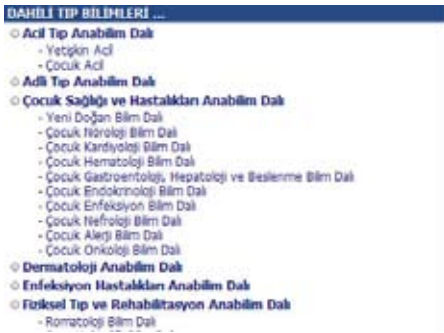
DAHİLİ TIP BİLİMLERİ ...

Acil Tıp Anabilim Dalı
- Yetişkin Acil
- Çocuk Acil

Adli Tıp Anabilim Dalı

Çocuk Sağlığı ve Hastalıkları Anabilim Dalı
- Yeni Doğan Bilim Dalı
- Çocuk Nöroloji Bilim Dalı
- Çocuk Kardiyoloji Bilim Dalı
- Çocuk Hematoloji Bilim Dalı
- Çocuk Gastroentoloji, Hepatoloji ve Beslenme Bilim Dalı
- Çocuk Endokrinoloji Bilim Dalı
- Çocuk Enfeksiyon Bilim Dalı
- Çocuk Nefroloji Bilim Dalı
- Çocuk Alerji Bilim Dalı
- Çocuk Onkoloji Bilim Dalı

Dermatoloji Anabilim Dalı

Enfeksiyon Hastalıkları Anabilim Dalı

Fiziksel Tıp ve Rehabilitasyon Anabilim Dalı
- Romatoloji Bilim Dalı
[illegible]